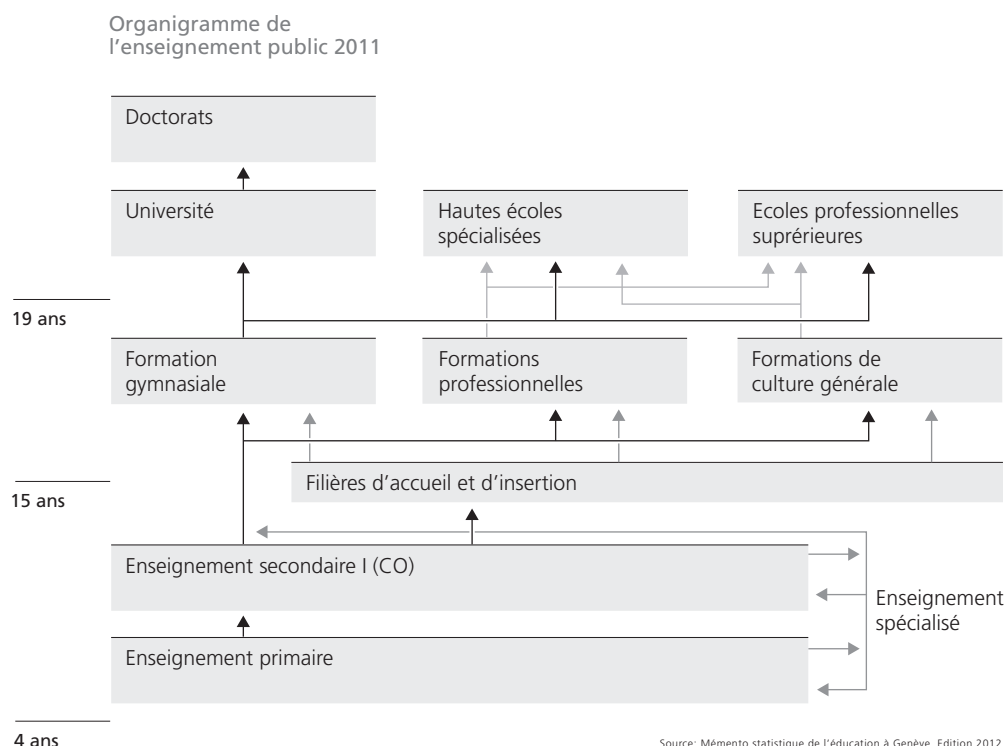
Organigramme de l'enseignement public 2011

Doctorats

Université

Hautes écoles spécialisées

Ecoles professionnelles suprérieures

19 ans

Formation gymnasiale

Formations professionnelles

Formations de culture générale

15 ans

Filières d'accueil et d'insertion

Enseignement secondaire I (CO)

Enseignement spécialisé

Enseignement primaire

4 ans

Source: Mémento statistique de l'éducation à Genève, Edition 2012